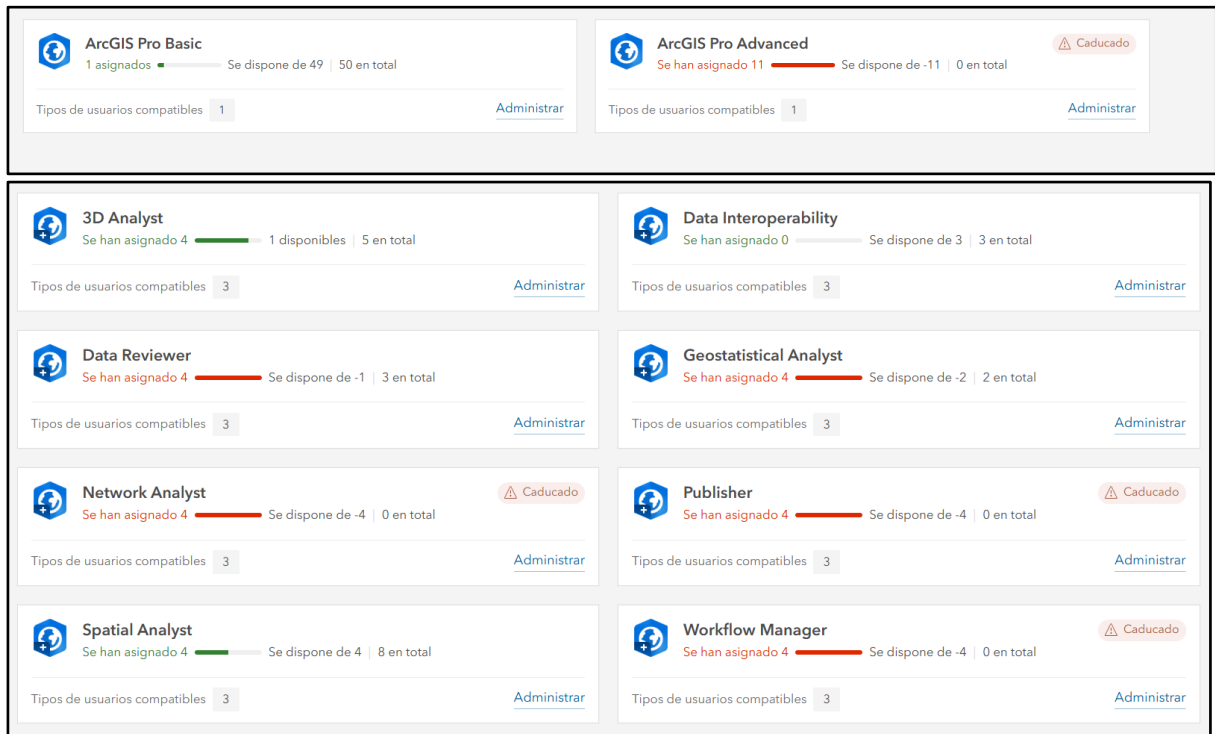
ArcGIS Pro Basic
1 asignados Se dispone de 49 | 50 en total
Tipos de usuarios compatibles 1 Administrar

ArcGIS Pro Advanced
Caducado
Se han asignado 11 Se dispone de -11 | 0 en total
Tipos de usuarios compatibles 1 Administrar

3D Analyst
Se han asignado 4 1 disponibles | 5 en total
Tipos de usuarios compatibles 3 Administrar

Data Interoperability
Se han asignado 0 Se dispone de 3 | 3 en total
Tipos de usuarios compatibles 3 Administrar

Data Reviewer
Se han asignado 4 Se dispone de -1 | 3 en total
Tipos de usuarios compatibles 3 Administrar

Geostatistical Analyst
Se han asignado 4 Se dispone de -2 | 2 en total
Tipos de usuarios compatibles 3 Administrar

Network Analyst
Caducado
Se han asignado 4 Se dispone de -4 | 0 en total
Tipos de usuarios compatibles 3 Administrar

Publisher
Caducado
Se han asignado 4 Se dispone de -4 | 0 en total
Tipos de usuarios compatibles 3 Administrar

Spatial Analyst
Se han asignado 4 Se dispone de 4 | 8 en total
Tipos de usuarios compatibles 3 Administrar

Workflow Manager
Caducado
Se han asignado 4 Se dispone de -4 | 0 en total
Tipos de usuarios compatibles 3 Administrar